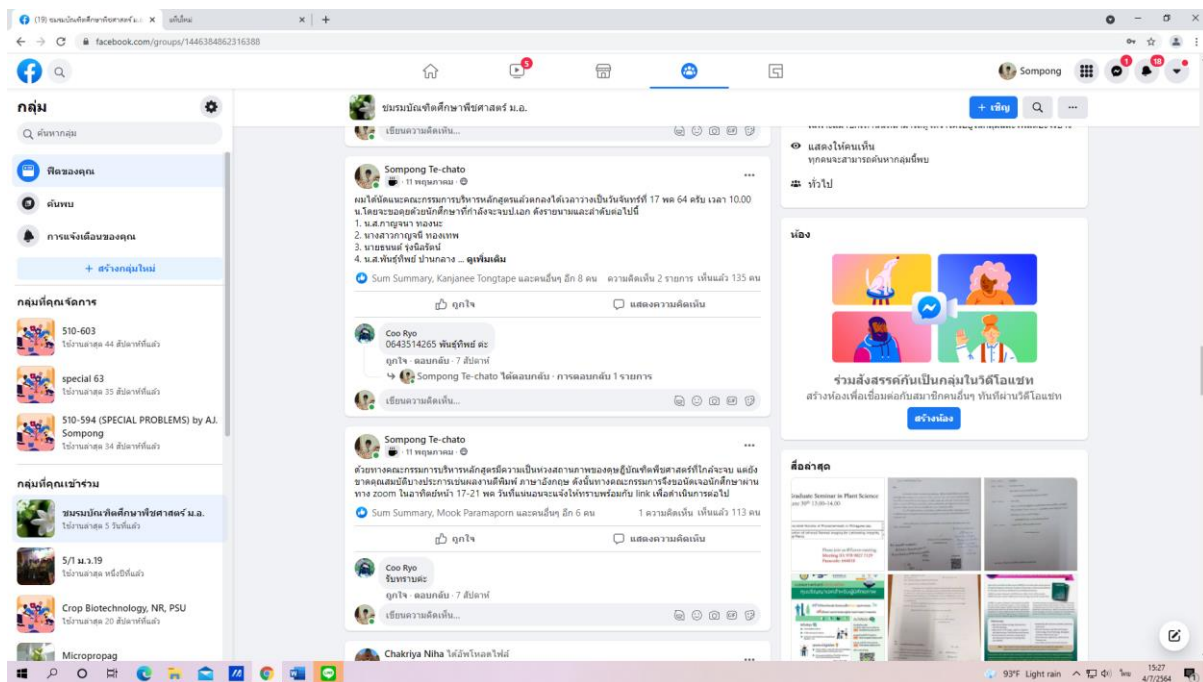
(19) ชมรมบัณฑิตศึกษาพืชศาสตร์ ม.อ. × แท็บใหม่ × +

facebook.com/groups/1446384862316388

Sompong

กลุ่ม

ค้นหากลุ่ม

ฟีดของคุณ

ค้นพบ

การแจ้งเตือนของคุณ

+ สร้างกลุ่มใหม่

กลุ่มที่คุณจัดการ

510-603
ใช้งานล่าสุด 44 สัปดาห์ที่แล้ว

special 63
ใช้งานล่าสุด 35 สัปดาห์ที่แล้ว

510-594 (SPECIAL PROBLEMS) by AJ. Sompong
ใช้งานล่าสุด 34 สัปดาห์ที่แล้ว

กลุ่มที่คุณเข้าร่วม

ชมรมบัณฑิตศึกษาพืชศาสตร์ ม.อ.
ใช้งานล่าสุด 5 วันที่แล้ว

5/1 ม.3.19
ใช้งานล่าสุด หนึ่งปีที่แล้ว

Crop Biotechnology, NR, PSU
ใช้งานล่าสุด 20 สัปดาห์ที่แล้ว

Micropropag

ชมรมบัณฑิตศึกษาพืชศาสตร์ ม.อ.

+ เชิญ

เขียนความคิดเห็น...

Sompong Te-chato
11 พฤษภาคม ·

ผมได้นัดแนะคณะกรรมการบริหารหลักสูตรแล้วตกลงได้เวลาว่างเป็นวันจันทร์ที่ 17 พค 64 ครับ เวลา 10.00 น.โดยจะขอคุยด้วยนักศึกษาที่กำลังจะจบป.เอก ดังรายนามและลำดับต่อไปนี้
1. น.ส.กาญจนา ทองนะ
2. นางสาวกาญจนี ทองเทพ
3. นายธนนต์ รุ่งนิรัตน์
4. น.ส.พันธุ์ทิพย์ ปานกลาง ... ดูเพิ่มเติม

Sum Summary, Kanjanee Tongtape และคนอื่นๆ อีก 8 คน ความคิดเห็น 2 รายการ เห็นแล้ว 135 คน

ถูกใจ แสดงความคิดเห็น

Coo Ryo
0643514265 พันธุ์ทิพย์ ค่ะ
ถูกใจ · ตอบกลับ · 7 สัปดาห์
Sompong Te-chato ได้ตอบกลับ · การตอบกลับ 1 รายการ

เขียนความคิดเห็น...

Sompong Te-chato
11 พฤษภาคม ·

ด้วยทางคณะกรรมการบริหารหลักสูตรมีความเป็นห่วงสถานภาพของดุษฎีบัณฑิตพืชศาสตร์ที่ใกล้จะจบ แต่ยังขาดคุณสมบัติบางประการเช่นผลงานตีพิมพ์ ภาษาอังกฤษ ดังนั้นทางคณะกรรมการจึงขอนัดเจอนักศึกษาผ่านทาง zoom ในอาทิตย์หน้า 17-21 พค วันที่แน่นอนจะแจ้งให้ทราบพร้อมกับ link เพื่อดำเนินการต่อไป

Sum Summary, Mook Paramaporn และคนอื่นๆ อีก 6 คน 1 ความคิดเห็น เห็นแล้ว 113 คน

ถูกใจ แสดงความคิดเห็น

Coo Ryo
รับทราบค่ะ
ถูกใจ · ตอบกลับ · 7 สัปดาห์

เขียนความคิดเห็น...

Chakriya Niha ได้อัพโหลดไฟล์

แสดงให้คนเห็น
ทุกคนจะสามารถค้นหากลุ่มนี้พบ

ทั่วไป

ห้อง

ร่วมสังสรรค์กันเป็นกลุ่มในวิดีโอแชท
สร้างห้องเพื่อเชื่อมต่อกับสมาชิกคนอื่นๆ ทันทีผ่านวิดีโอแชท

สร้างห้อง

สื่อล่าสุด

Graduate Seminar in Plant Science

93°F Light rain 15:27 4/7/2564